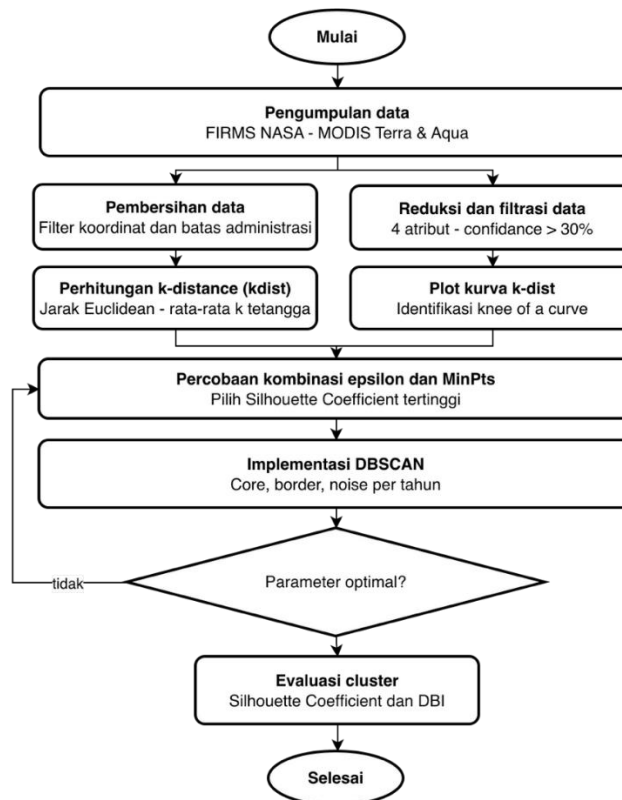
Mulai

Pengumpulan data
FIRMS NASA - MODIS Terra & Aqua

Pembersihan data
Filter koordinat dan batas administrasi

Reduksi dan filtrasi data
4 atribut - confidance > 30%

Perhitungan k-distance (kdist)
Jarak Euclidean - rata-rata k tetangga

Plot kurva k-dist
Identifikasi knee of a curve

Percobaan kombinasi epsilon dan MinPts
Pilih Silhouette Coefficient tertinggi

Implementasi DBSCAN
Core, border, noise per tahun

Parameter optimal?

tidak

Evaluasi cluster
Silhouette Coefficient dan DBI

Selesai